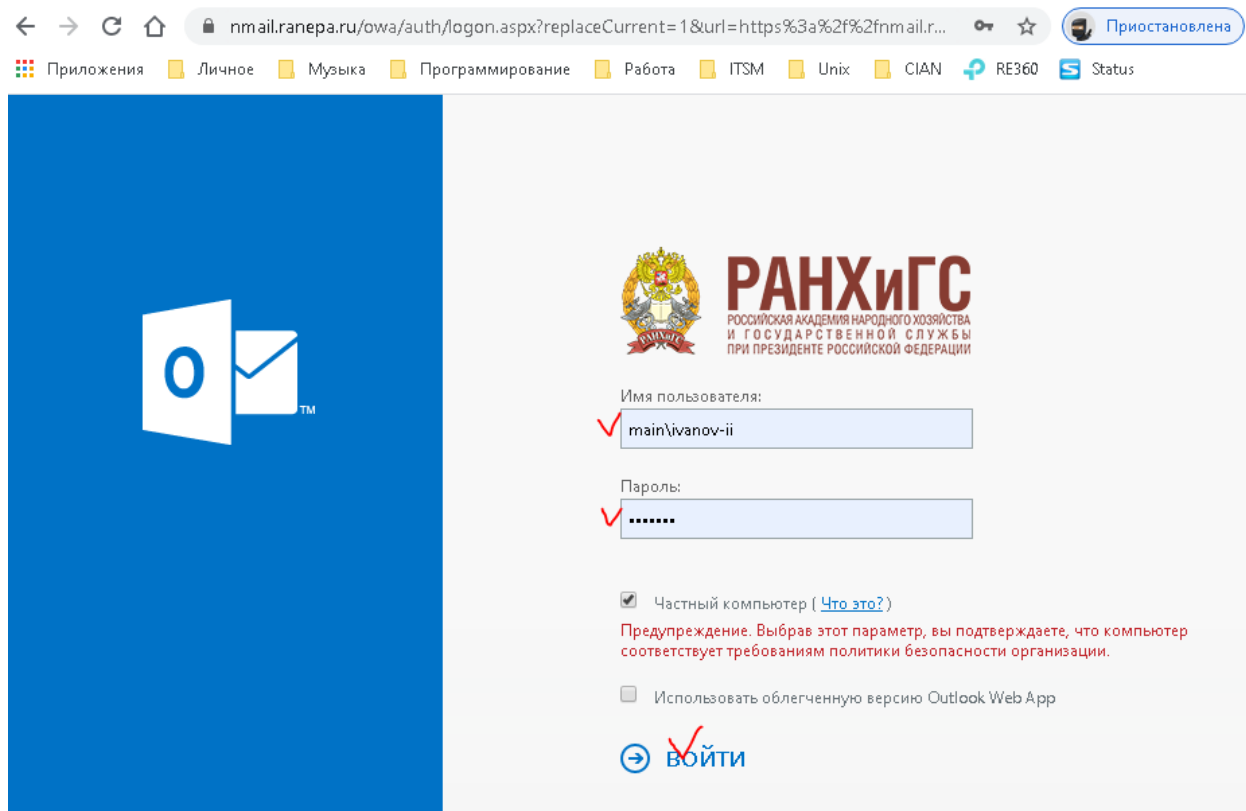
nmail.ranepa.ru/owa/auth/logon.aspx?replaceCurrent=1&url=https%3a%2f%2fnmail.r...

Приостановлена

Приложения Личное Музыка Программирование Работа ITSM Unix CIAN RE360 Status

O

TM

РАНХиГС
РОССИЙСКАЯ АКАДЕМИЯ НАРОДНОГО ХОЗЯЙСТВА И ГОСУДАРСТВЕННОЙ СЛУЖБЫ ПРИ ПРЕЗИДЕНТЕ РОССИЙСКОЙ ФЕДЕРАЦИИ

Имя пользователя:

main\ivanov-ii

Пароль:

•••••••

Частный компьютер ( Что это? )

Предупреждение. Выбрав этот параметр, вы подтверждаете, что компьютер соответствует требованиям политики безопасности организации.

Использовать облегченную версию Outlook Web App

войти